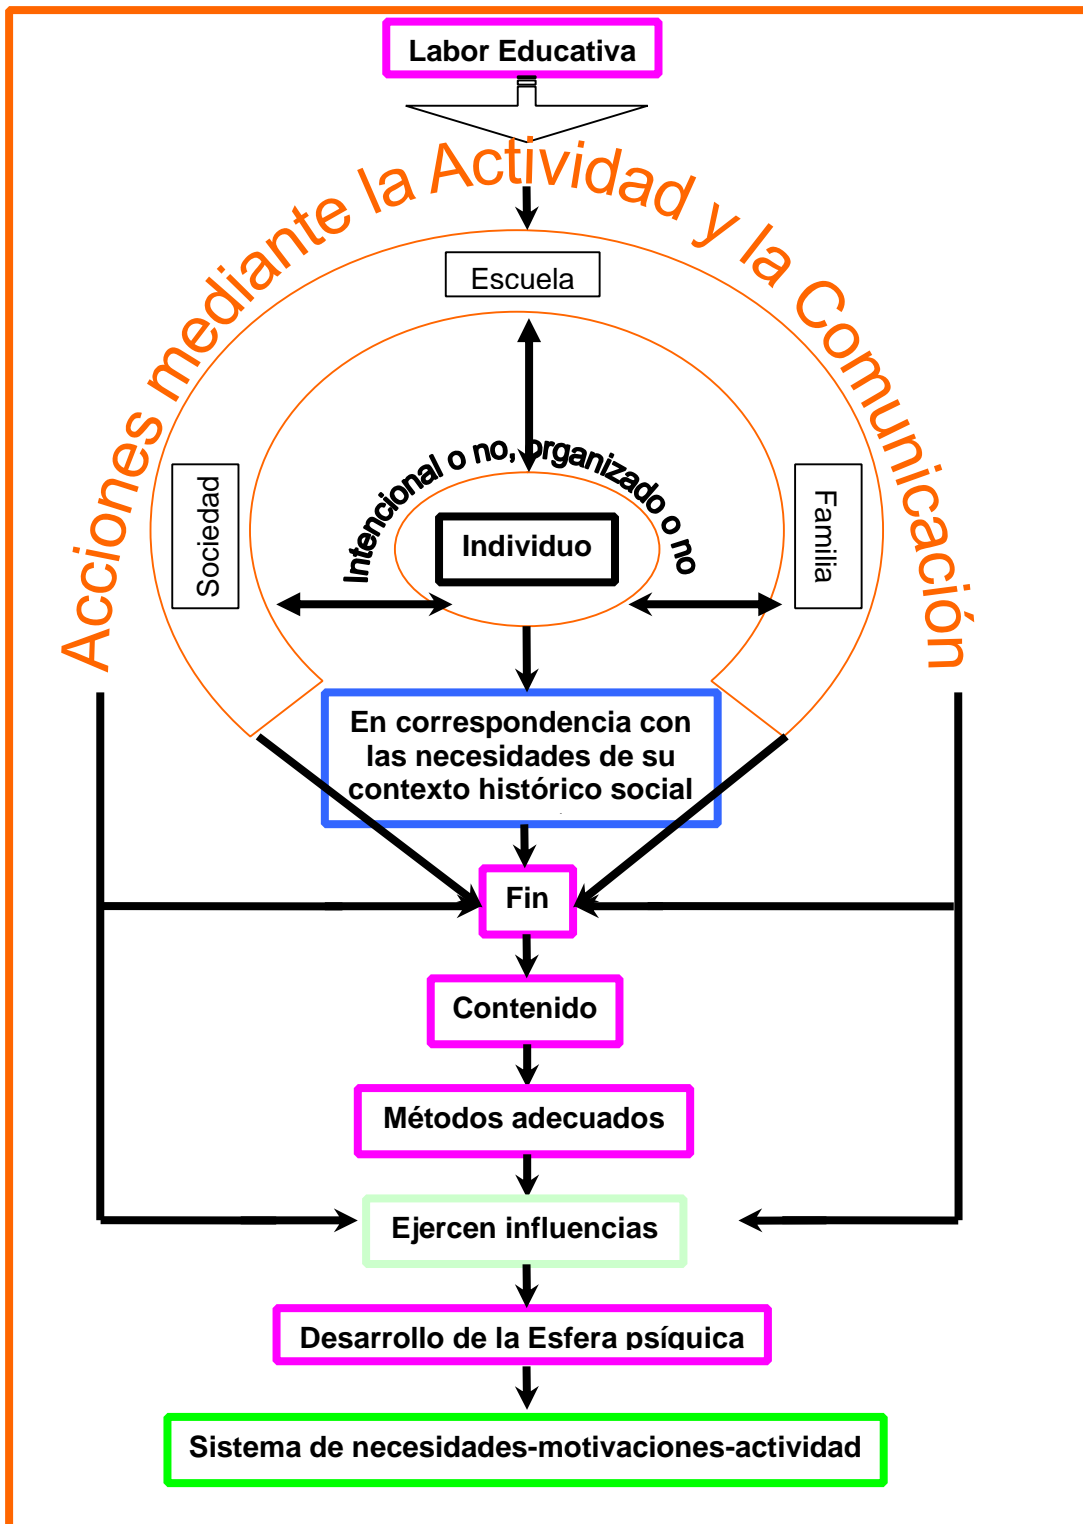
Labor Educativa

Acciones mediante la Actividad y la Comunicación

Escuela

Sociedad

Familia

Intencional o no, organizado o no

Individuo

En correspondencia con las necesidades de su contexto histórico social

Fin

Contenido

Métodos adecuados

Ejercen influencias

Desarrollo de la Esfera psíquica

Sistema de necesidades-motivaciones-actividad